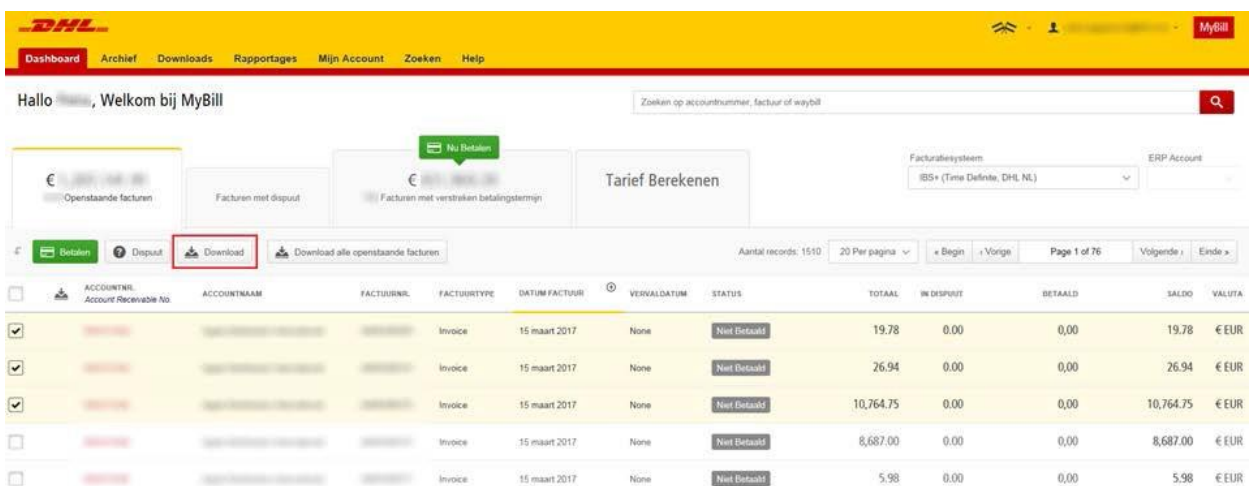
DHL

MyBill

Dashboard Archief Downloads Rapportages Mijn Account Zoeken Help

Hallo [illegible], Welkom bij MyBill

Zoeken op accountnummer, factuur of waybill

Nu Betalen

€ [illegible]
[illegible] Openstaande facturen

Facturen met dispuut

€ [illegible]
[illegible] Facturen met verstreken betalingstermijn

Tarief Berekenen

Facturatiesysteem
IBS+ (Time Definite, DHL NL)

ERP Account

Betalen Dispuut Download Download alle openstaande facturen

Aantal records: 1510 20 Per pagina « Begin ‹ Vorige Page 1 of 76 Volgende › Einde »

| | | ACCOUNTNR. Account Receivable No. | ACCOUNTNAAM | FACTUURNR. | FACTUURTYPE | DATUM FACTUUR | VERVALDATUM | STATUS | TOTAAL | IN DISPUUT | BETAALD | SALDO | VALUTA |
|---|---|---|---|---|---|---|---|---|---|---|---|---|---|
| ☑ | | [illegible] | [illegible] | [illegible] | Invoice | 15 maart 2017 | None | Niet Betaald | 19.78 | 0.00 | 0,00 | 19.78 | € EUR |
| ☑ | | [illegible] | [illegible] | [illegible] | Invoice | 15 maart 2017 | None | Niet Betaald | 26.94 | 0.00 | 0,00 | 26.94 | € EUR |
| ☑ | | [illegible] | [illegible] | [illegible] | Invoice | 15 maart 2017 | None | Niet Betaald | 10,764.75 | 0.00 | 0,00 | 10,764.75 | € EUR |
| ☐ | | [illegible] | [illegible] | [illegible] | Invoice | 15 maart 2017 | None | Niet Betaald | 8,687.00 | 0.00 | 0,00 | 8,687.00 | € EUR |
| ☐ | | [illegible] | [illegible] | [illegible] | Invoice | 15 maart 2017 | None | Niet Betaald | 5.98 | 0.00 | 0,00 | 5.98 | € EUR |